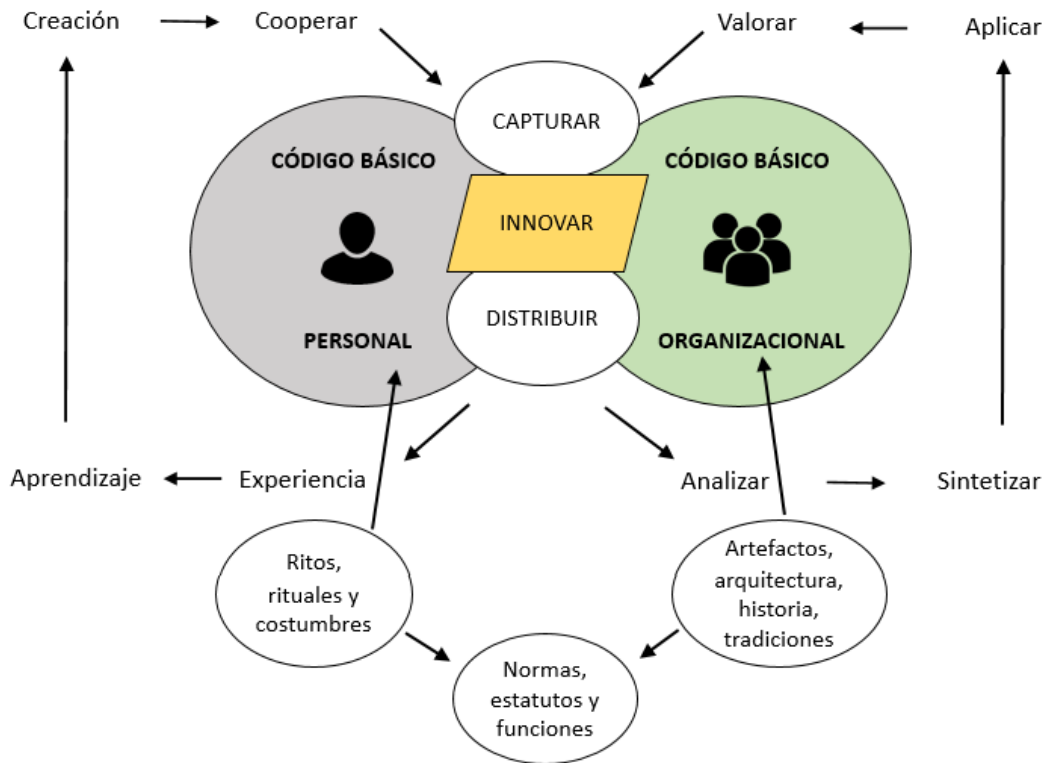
Creación

Cooperar

Valorar

Aplicar

CAPTURAR

CÓDIGO BÁSICO

CÓDIGO BÁSICO

INNOVAR

DISTRIBUIR

PERSONAL

ORGANIZACIONAL

Aprendizaje

Experiencia

Analizar

Sintetizar

Ritos, rituales y costumbres

Artefactos, arquitectura, historia, tradiciones

Normas, estatutos y funciones